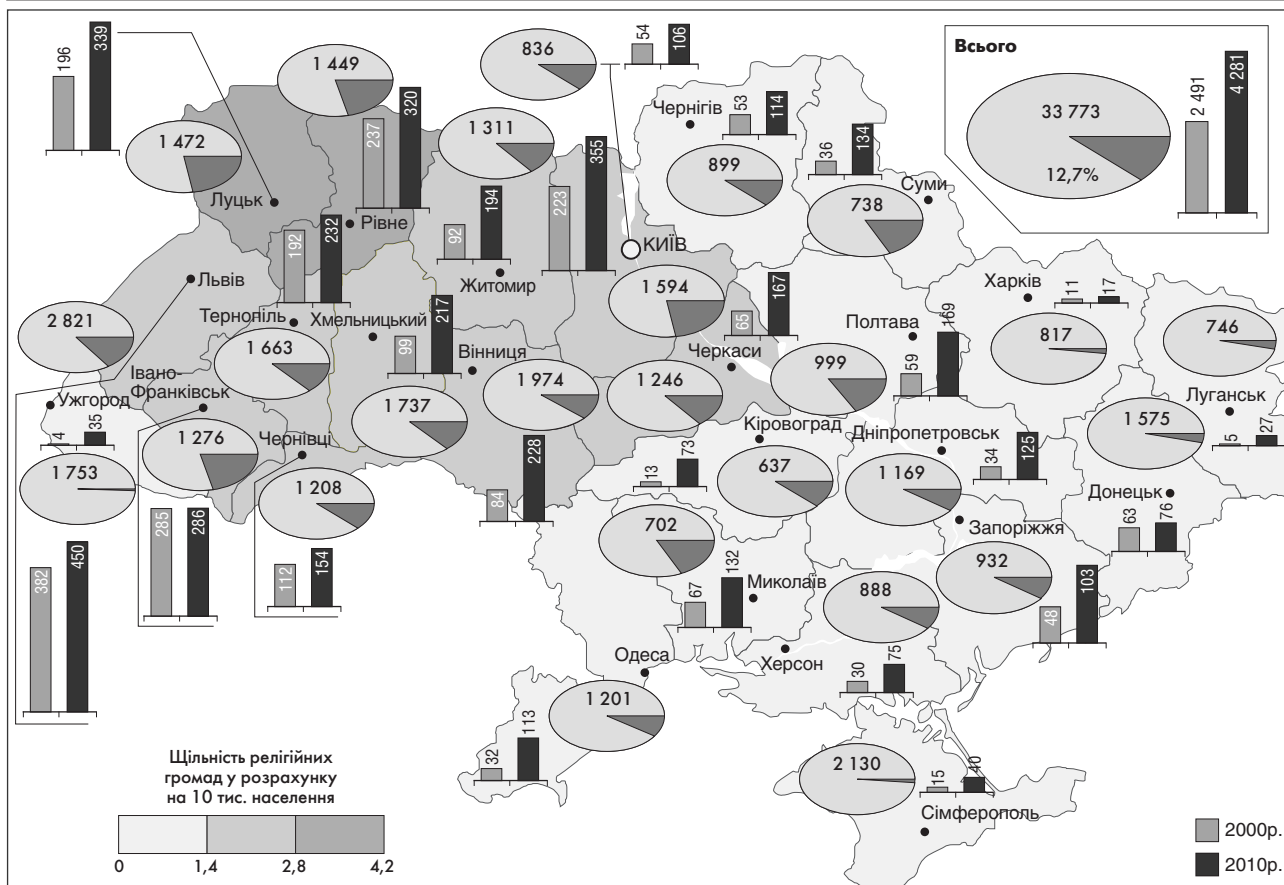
196
339
1 449
836
54
106
Всього
33 773
12,7%
2 491
4 281
1 472
237
320
1 311
Чернігів
53
114
899
36
134
Суми
738
Луцьк
Рівне
192
232
92
194
223
355
КИЇВ
Житомир
Львів
1 594
65
167
Харків
11
17
2 821
Тернопіль
Хмельницький
99
217
Вінниця
Полтава
169
817
746
1 663
1 974
1 246
Черкаси
999
59
Луганськ
Ужгород
Івано-Франківськ
4
35
1 276
1 737
Кіровоград
Дніпропетровськ
1 575
5
27
1 753
Чернівці
1 208
228
13
73
637
1 169
34
125
Донецьк
84
702
Запоріжжя
63
76
285
286
382
450
112
154
67
132
Миколаїв
888
932
48
103
Херсон
Одеса
30
75
1 201
32
113
Щільність релігійних громад у розрахунку на 10 тис. населення
2 130
15
40
Сімферополь
0
1,4
2,8
4,2
2000р.
2010р.